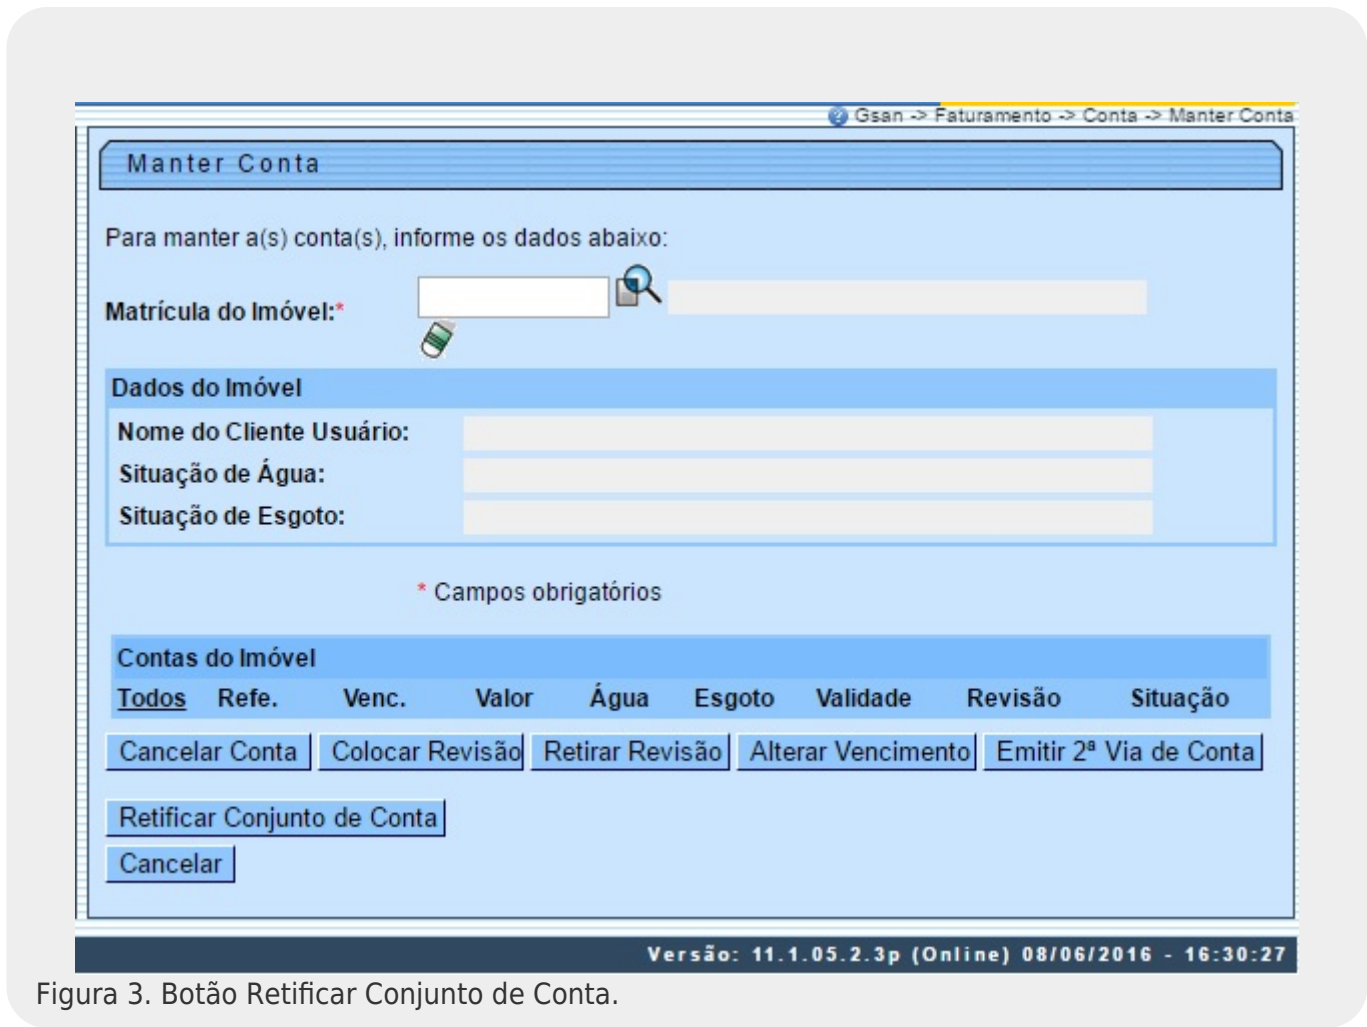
Gsan -> Faturamento -> Conta -> Manter Conta

Manter Conta

Para manter a(s) conta(s), informe os dados abaixo:

Matrícula do Imóvel:*

Dados do Imóvel

Nome do Cliente Usuário:

Situação de Água:

Situação de Esgoto:

* Campos obrigatórios

Contas do Imóvel

| Todos | Refe. | Venc. | Valor | Água | Esgoto | Validade | Revisão | Situação |
|---|---|---|---|---|---|---|---|---|

Cancelar Conta | Colocar Revisão | Retirar Revisão | Alterar Vencimento | Emitir 2ª Via de Conta

Retificar Conjunto de Conta

Cancelar

Versão: 11.1.05.2.3p (Online) 08/06/2016 - 16:30:27

Figura 3. Botão Retificar Conjunto de Conta.